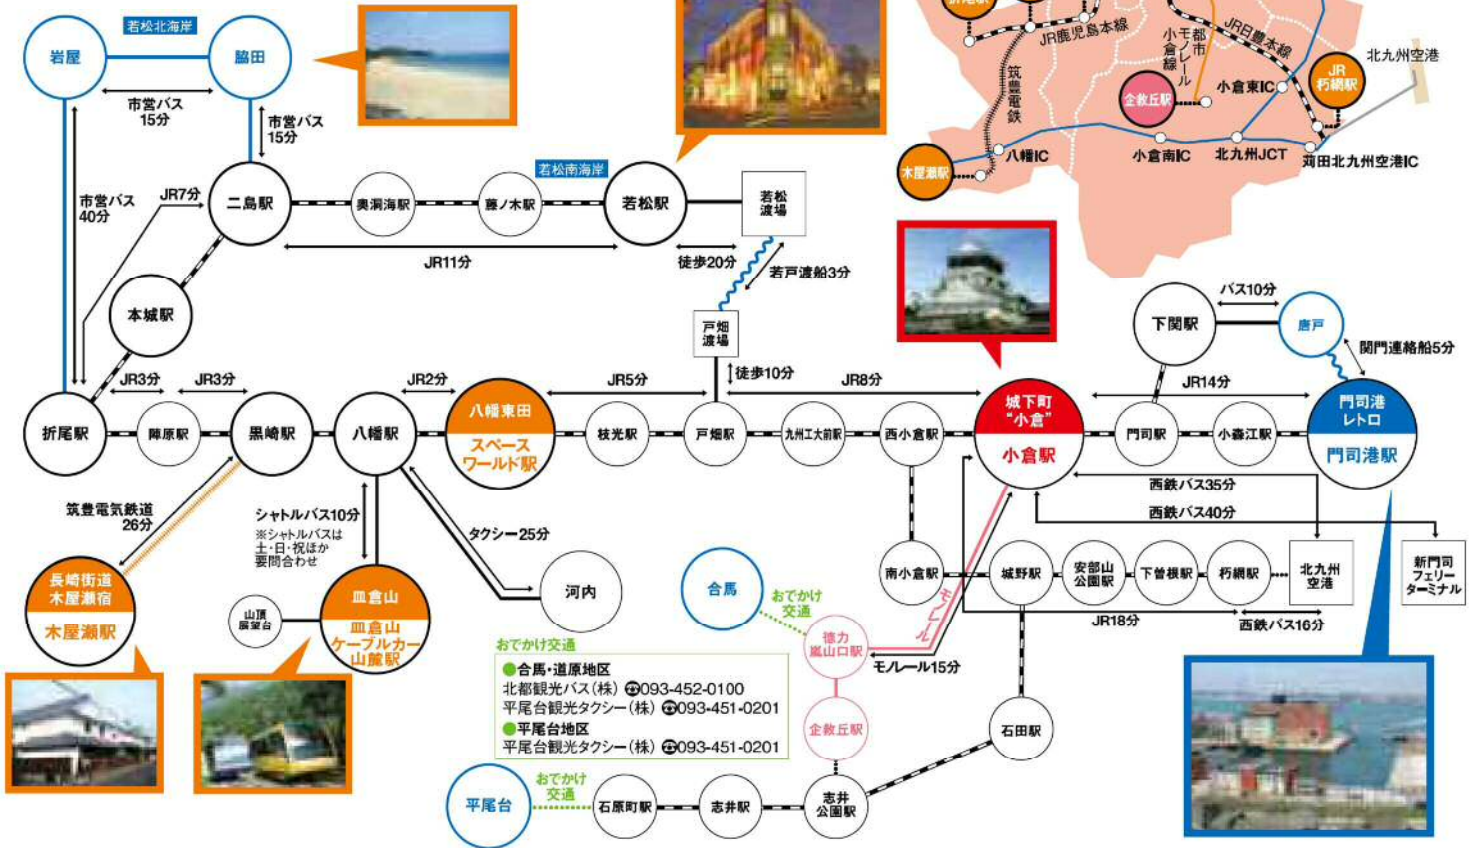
若松北海岸
岩屋
脇田
市営バス 15分
市営バス 15分
市営バス 40分
JR7分
二島駅
奥洞海駅
藤ノ木駅
若松南海岸
若松駅
若松渡場
JR11分
徒歩20分
若戸渡船3分
本城駅
戸畑渡場
徒歩10分
JR3分
JR3分
JR2分
JR5分
JR8分
折尾駅
陣原駅
黒崎駅
八幡駅
八幡東田 スペースワールド駅
枝光駅
戸畑駅
九州工大前駅
西小倉駅
城下町"小倉" 小倉駅
門司駅
小森江駅
門司港レトロ 門司港駅
下関駅
バス10分
唐戸
関門連絡船5分
JR14分
西鉄バス35分
西鉄バス40分
筑豊電気鉄道 26分
シャトルバス10分
※シャトルバスは土・日・祝ほか要問合わせ
タクシー25分
河内
長崎街道木屋瀬宿 木屋瀬駅
山頂展望台
皿倉山 皿倉山ケーブルカー山麓駅
合馬
おでかけ交通
徳力嵐山口駅
モノレール
モノレール15分
南小倉駅
城野駅
安部山公園駅
下曽根駅
朽網駅
北九州空港
新門司フェリーターミナル
JR18分
西鉄バス16分
おでかけ交通
●合馬・道原地区
北都観光バス(株) ☎093-452-0100
平尾台観光タクシー(株) ☎093-451-0201
●平尾台地区
平尾台観光タクシー(株) ☎093-451-0201
企救丘駅
石田駅
平尾台
おでかけ交通
石原町駅
志井駅
志井公園駅
折尾駅
JR鹿児島本線
北九州都市モノレール小倉線
JR日豊本線
北九州空港
筑豊電鉄
企救丘駅
小倉東IC
JR朽網駅
木屋瀬駅
八幡IC
小倉南IC
北九州JCT
苅田北九州空港IC